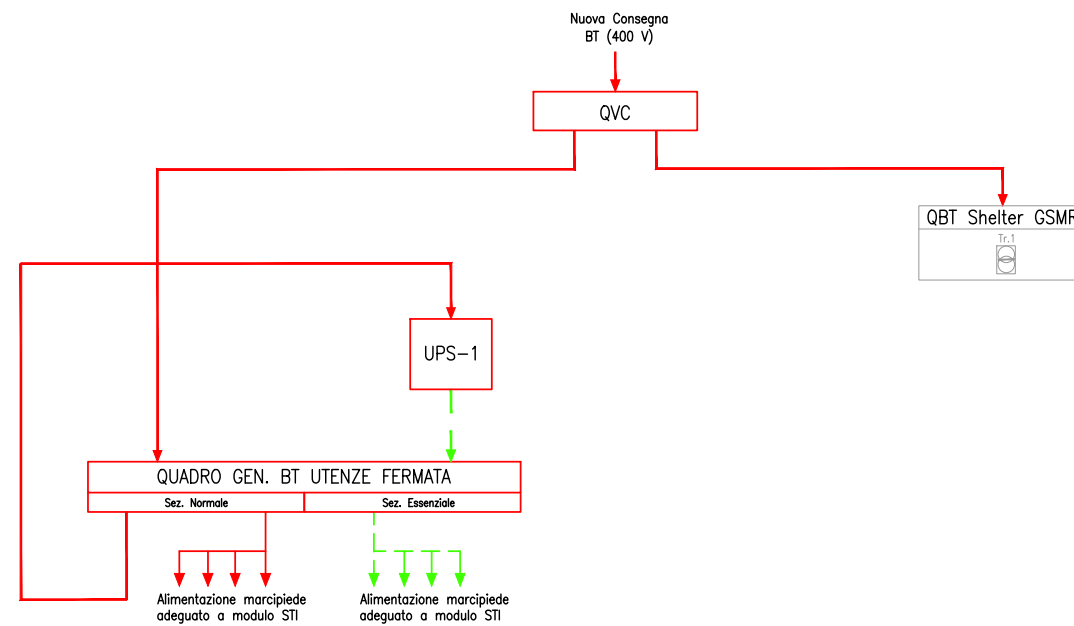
Nuova Consegna
BT (400 V)

QVC

QBT Shelter GSMR

Tr.1

UPS-1

QUADRO GEN. BT UTENZE FERMATA

Sez. Normale

Sez. Essenziale

Alimentazione marcipiede adeguato a modulo STI

Alimentazione marcipiede adeguato a modulo STI